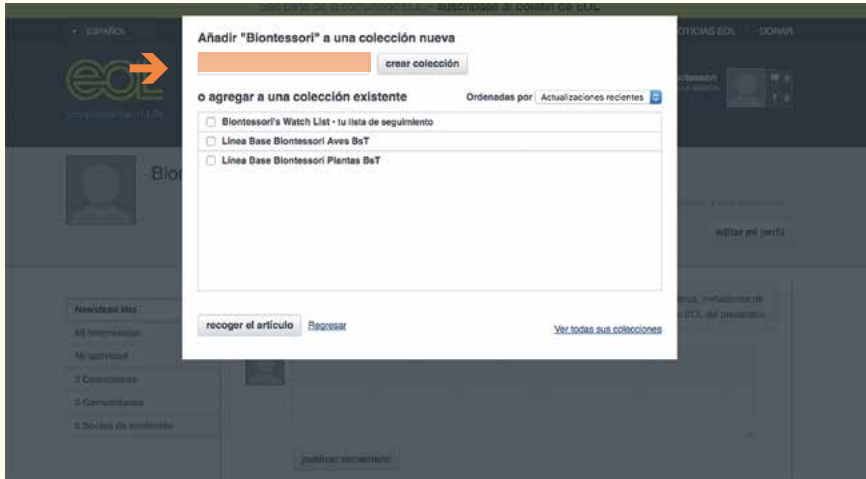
Sea parte de la comunidad EOL – suscríbase al boletín de EOL

ESPAÑOL

NOTICIAS EOL DONAR

Añadir "Biontessori" a una colección nueva

crear colección

o agregar a una colección existente

Ordenadas por Actualizaciones recientes

Biontessori's Watch List • tu lista de seguimiento

Linea Base Biontessori Aves BsT

Linea Base Biontessori Plantas BsT

recoger el artículo Regresar

Ver todas sus colecciones

Bio

editar mi perfil

Newsfeed Mío

Mi actividad

3 Colecciones

0 Comunidades

publicar comentario